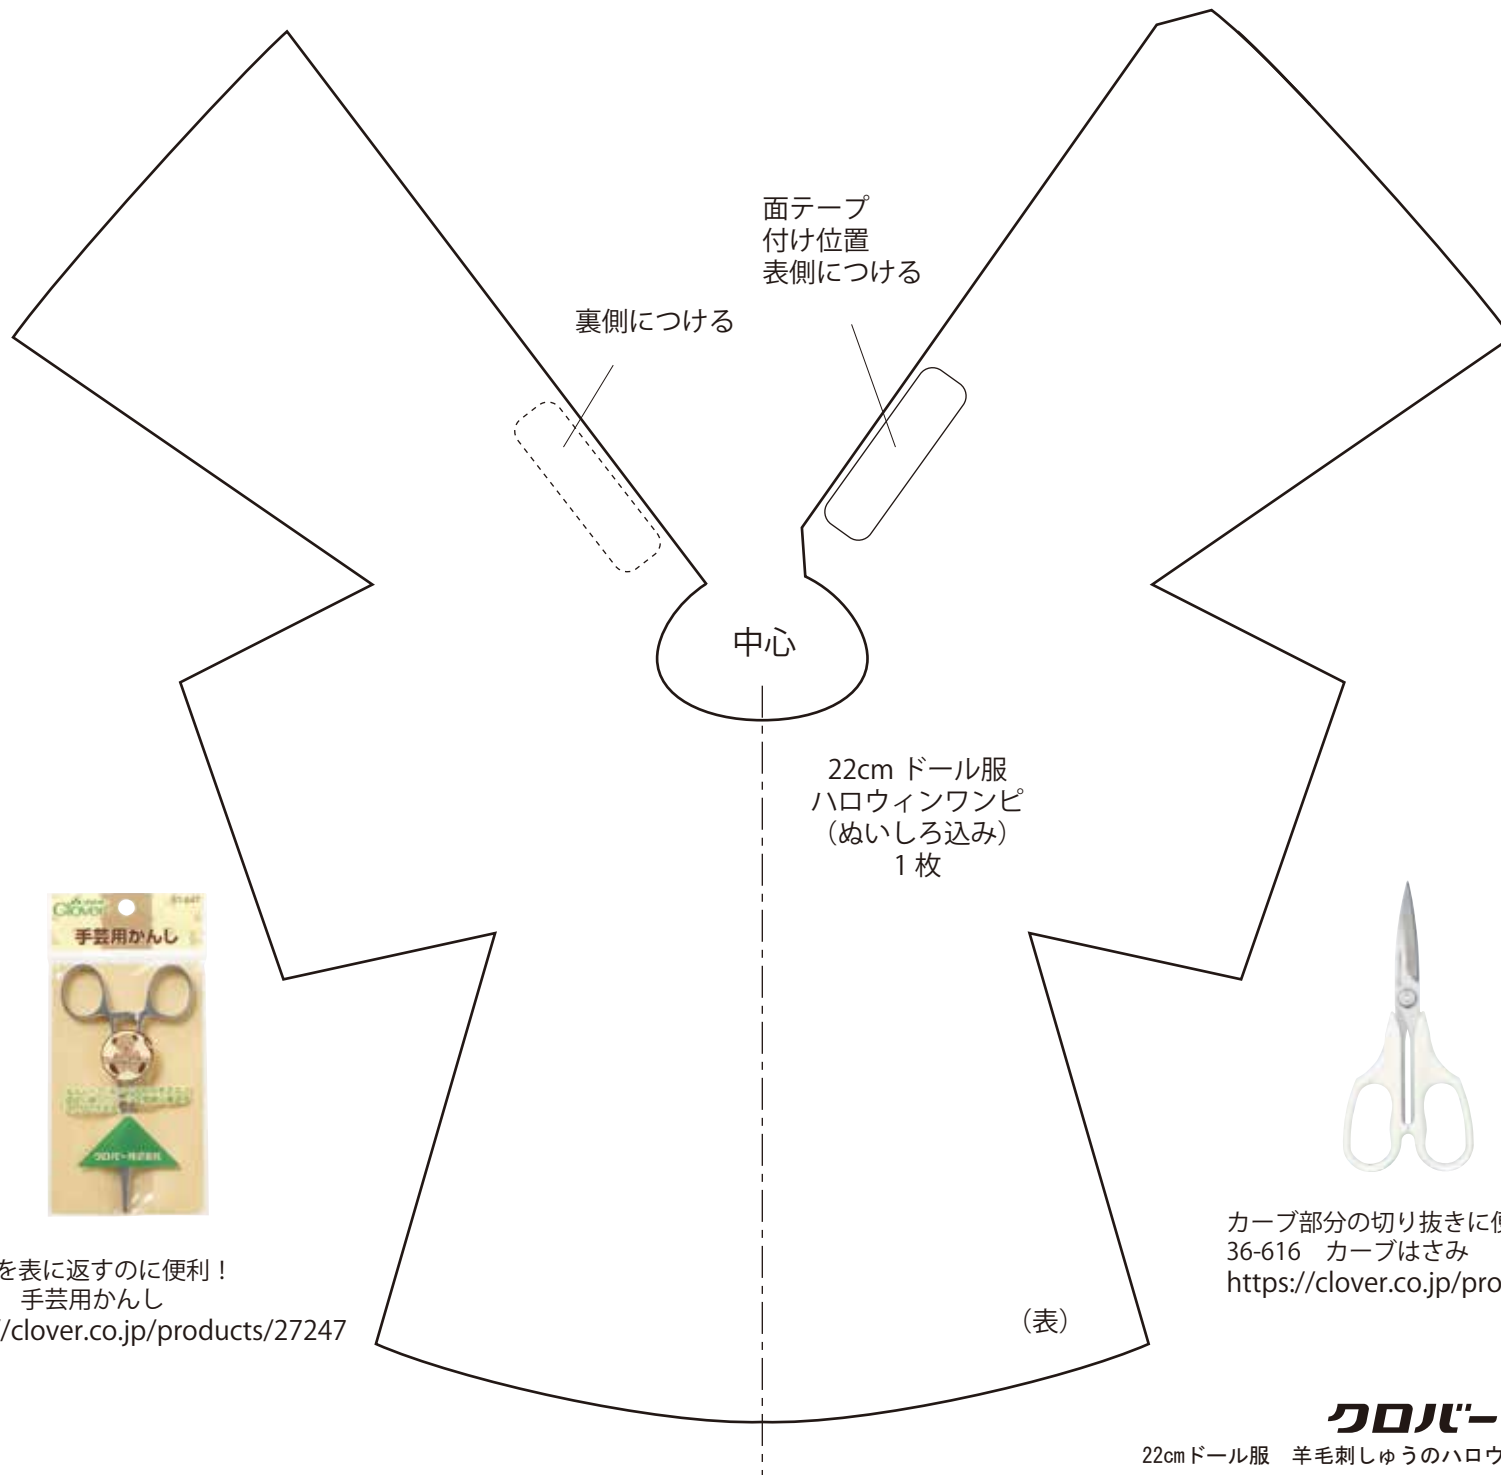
面テープ
付け位置
表側につける

裏側につける

中心

22cm ドール服
ハロウィンワンピ
（ぬいしろ込み）
1 枚

Clover
手芸用かんし

を表に返すのに便利！
手芸用かんし
/clover.co.jp/products/27247

カーブ部分の切り抜きに便
36-616　カーブはさみ
https://clover.co.jp/pro

（表）

クロバー

22cmドール服　羊毛刺しゅうのハロウ